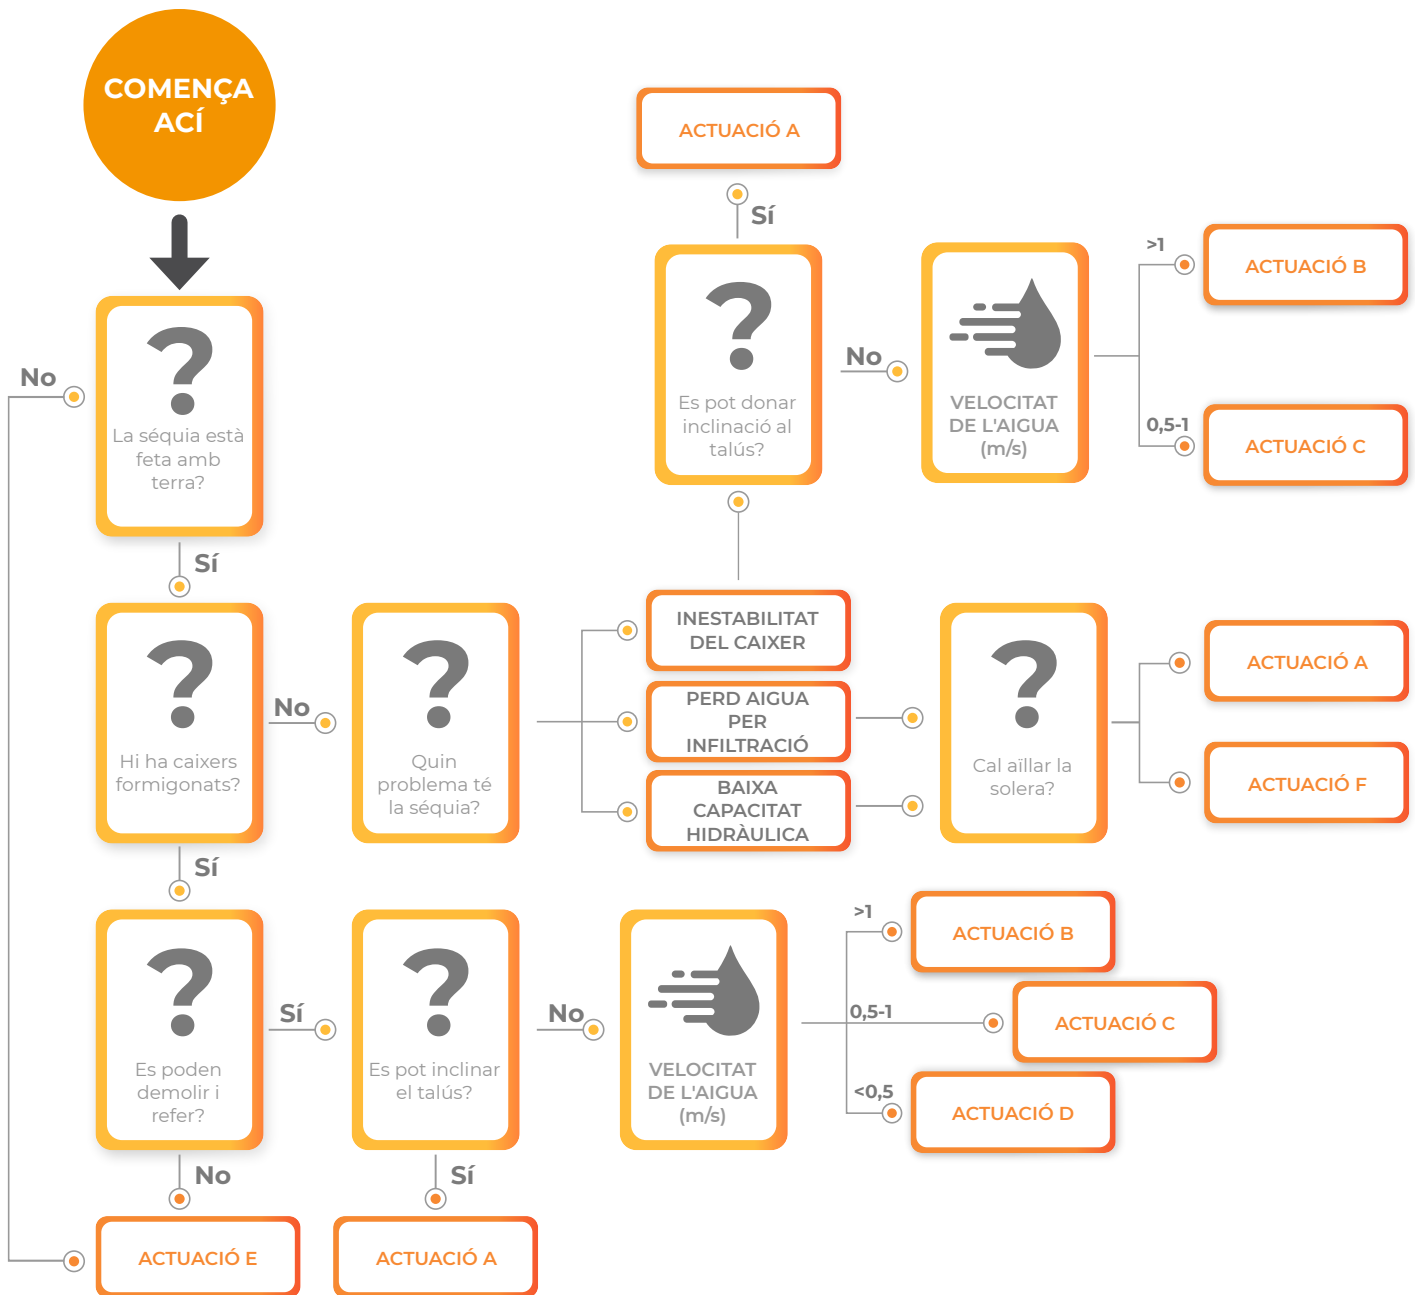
COMENÇA ACÍ

ACTUACIÓ A

Sí

?
Es pot donar inclinació al talús?

No

VELOCITAT DE L'AIGUA (m/s)

>1

ACTUACIÓ B

0,5-1

ACTUACIÓ C

No

?
La séquia està feta amb terra?

Sí

?
Hi ha caixers formigonats?

No

?
Quin problema té la séquia?

INESTABILITAT DEL CAIXER

PERD AIGUA PER INFILTRACIÓ

BAIXA CAPACITAT HIDRÀULICA

?
Cal aillar la solera?

ACTUACIÓ A

ACTUACIÓ F

Sí

?
Es poden demolir i refer?

Sí

?
Es pot inclinar el talús?

No

VELOCITAT DE L'AIGUA (m/s)

>1

ACTUACIÓ B

0,5-1

ACTUACIÓ C

<0,5

ACTUACIÓ D

No

Sí

ACTUACIÓ E

ACTUACIÓ A